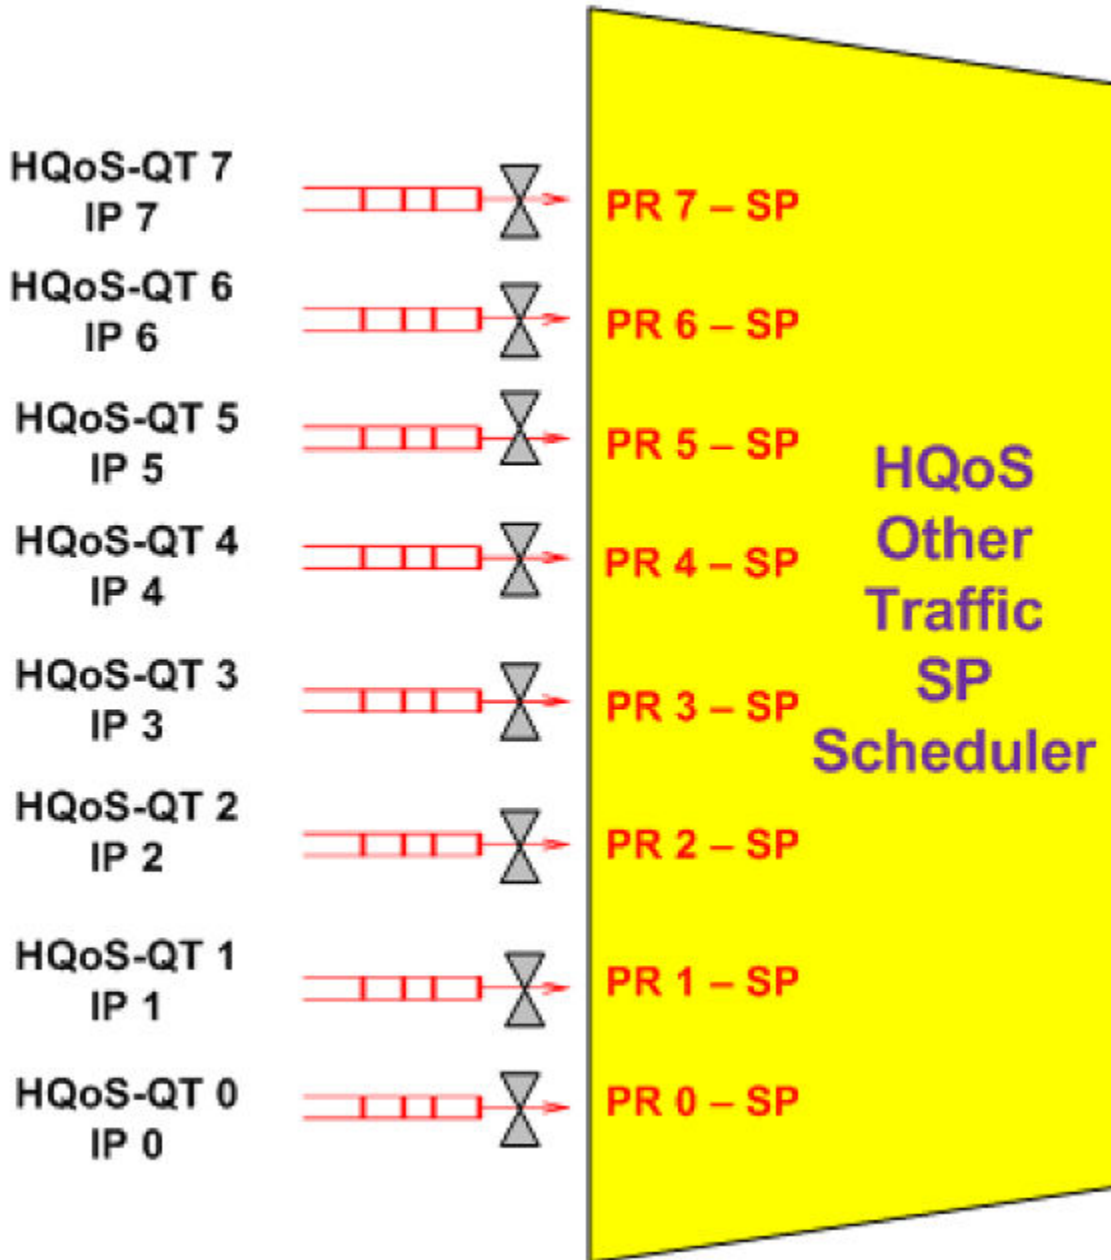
HQoS-QT 7
IP 7

PR 7 – SP

HQoS-QT 6
IP 6

PR 6 – SP

HQoS-QT 5
IP 5

PR 5 – SP

HQoS-QT 4
IP 4

PR 4 – SP

HQoS-QT 3
IP 3

PR 3 – SP

HQoS-QT 2
IP 2

PR 2 – SP

HQoS-QT 1
IP 1

PR 1 – SP

HQoS-QT 0
IP 0

PR 0 – SP

HQoS
Other
Traffic
SP
Scheduler